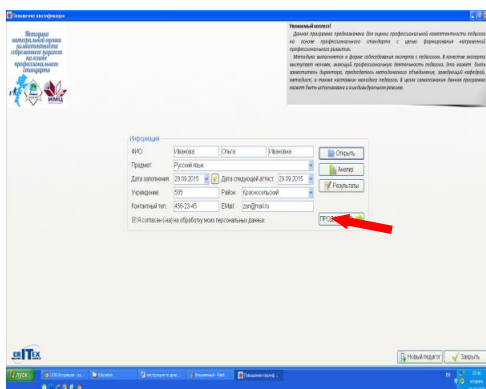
Повышение квалификации

Методика интегральной оценки и самооценки педагога на основе профессионального стандарта

ИМЦ

Уважаемый коллега!
Данная программа предназначена для оценки профессиональной компетентности педагога на основе профессионального стандарта с целью формирования траектории профессионального развития.
Методика выполняется в форме собеседования эксперта с педагогом. В качестве эксперта выступает человек, знающий профессиональную деятельность педагога. Это может быть заместитель директора, председатель методического объединения, заведующий кафедрой, методист, а также коллеги из других школ. В целях самооценки данная программа может быть использована в индивидуальном режиме.

Информация
ФИО: Иванова | Ольга | Ивановна
Предмет: Русский язык
Дата заполнения: 29.09.2015 | Дата следующей аттест: 29.09.2015
Учреждение: 595 | Район: Красносельский
Контактный тел: 456-23-45 | EMail: zzz@mail.ru
Я согласен (-на) на обработку моих персональных данных
Открыть
Анализ
Результаты
Продолжить

ЕRTEX
Новый педагог
Закрыть

пуск
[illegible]
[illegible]
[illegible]
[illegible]
Повышение квалиф...
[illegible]